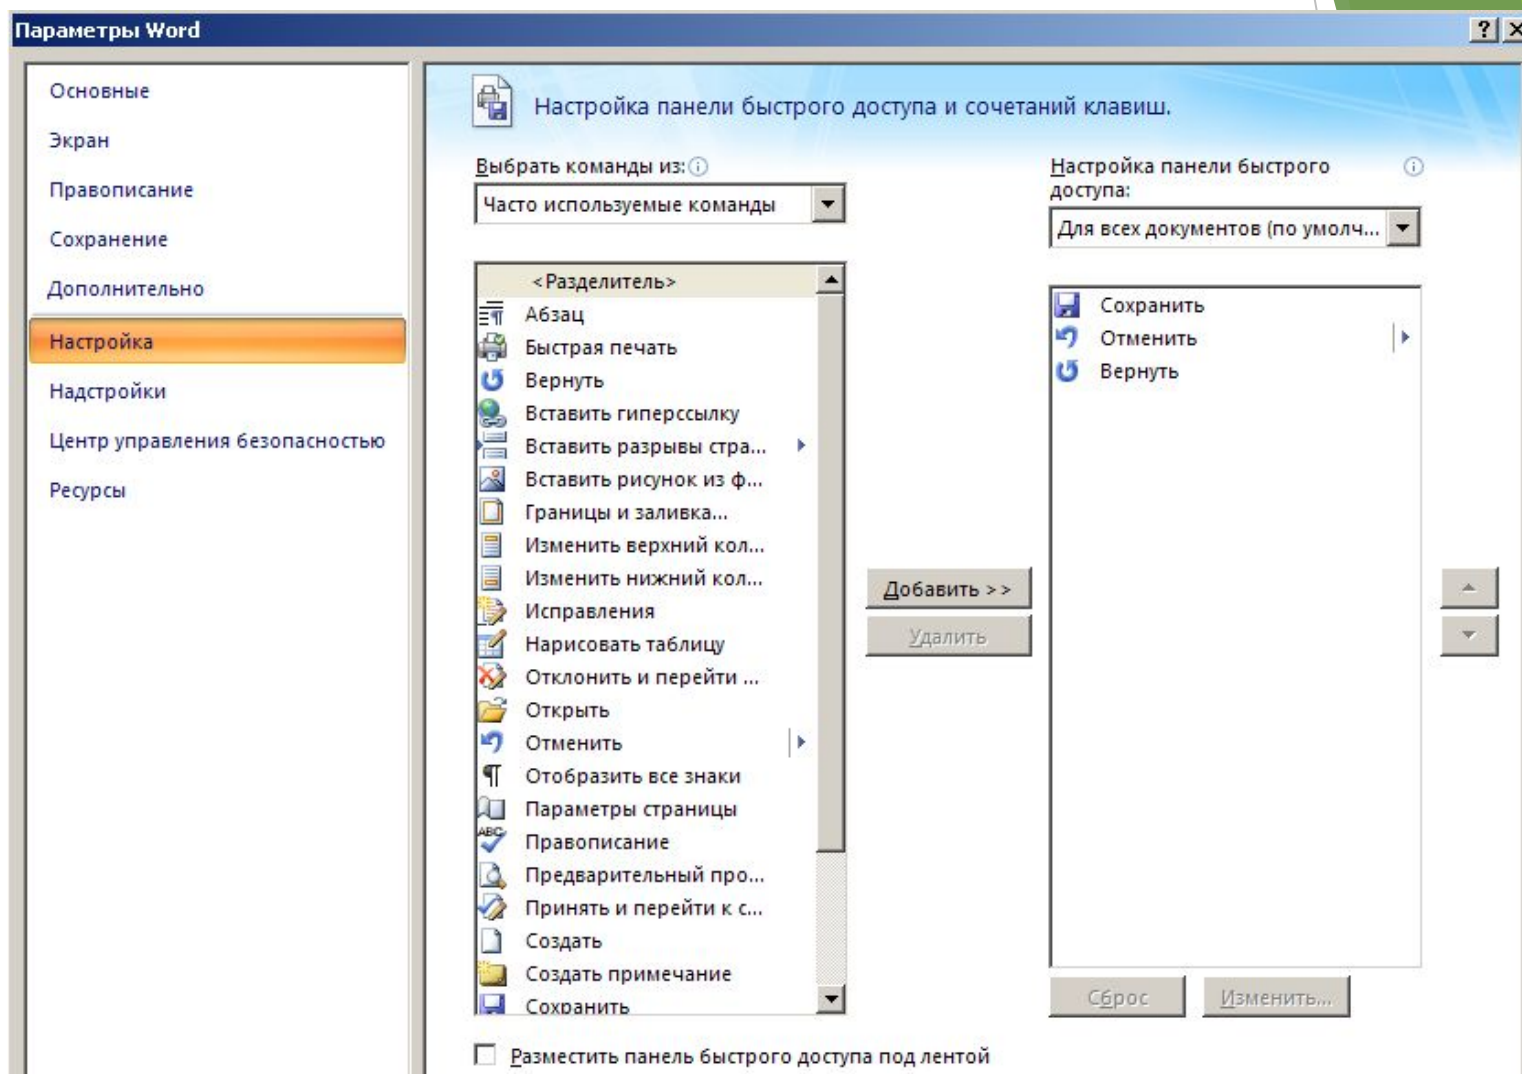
Параметры Word

Основные
Экран
Правописание
Сохранение
Дополнительно
Настройка
Надстройки
Центр управления безопасностью
Ресурсы

Настройка панели быстрого доступа и сочетаний клавиш.

Выбрать команды из:
Часто используемые команды

<Разделитель>
Абзац
Быстрая печать
Вернуть
Вставить гиперссылку
Вставить разрывы стра...
Вставить рисунок из ф...
Границы и заливка...
Изменить верхний кол...
Изменить нижний кол...
Исправления
Нарисовать таблицу
Отклонить и перейти ...
Открыть
Отменить
Отобразить все знаки
Параметры страницы
Правописание
Предварительный про...
Принять и перейти к с...
Создать
Создать примечание
Сохранить

Добавить >>
Удалить

Настройка панели быстрого доступа:
Для всех документов (по умолч...

Сохранить
Отменить
Вернуть

Сброс
Изменить...

Разместить панель быстрого доступа под лентой